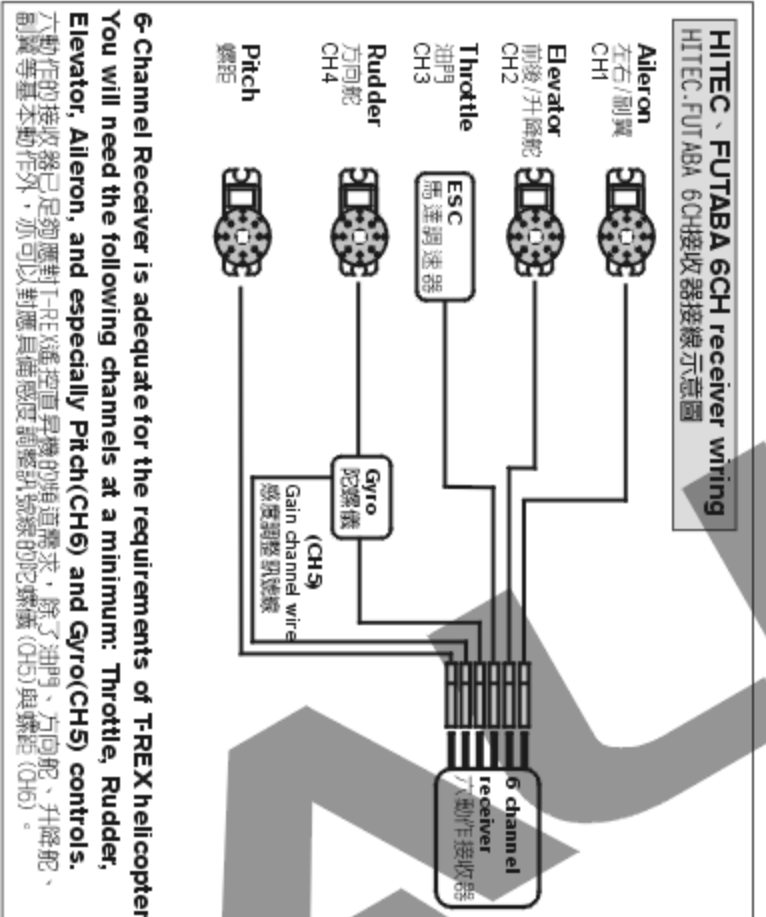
HITEC、FUTABA 6CH receiver wiring
HITEC.FUTABA 6CH接收器接線示意圖

Aileron
左右/副翼
CH1

Elevator
前後/升降舵
CH2

Throttle
油門
CH3

Rudder
方向舵
CH4

Pitch
螺距

ESC
馬達調速器

Gyro
陀螺儀

(CH5)
Gain channel wire
感度調整訊號線

6 channel receiver
六動作接收器

6-Channel Receiver is adequate for the requirements of T-REX helicopter. You will need the following channels at a minimum: Throttle, Rudder, Elevator, Aileron, and especially Pitch(CH6) and Gyro(CH5) controls.
六動作的接收器已足夠應對T-REX遙控直昇機的通道需求，除了油門、方向舵、升降舵、副翼等基本動作外，亦可以對應具備感度調整訊號線的陀螺儀(CH5)與螺距(CH6)。